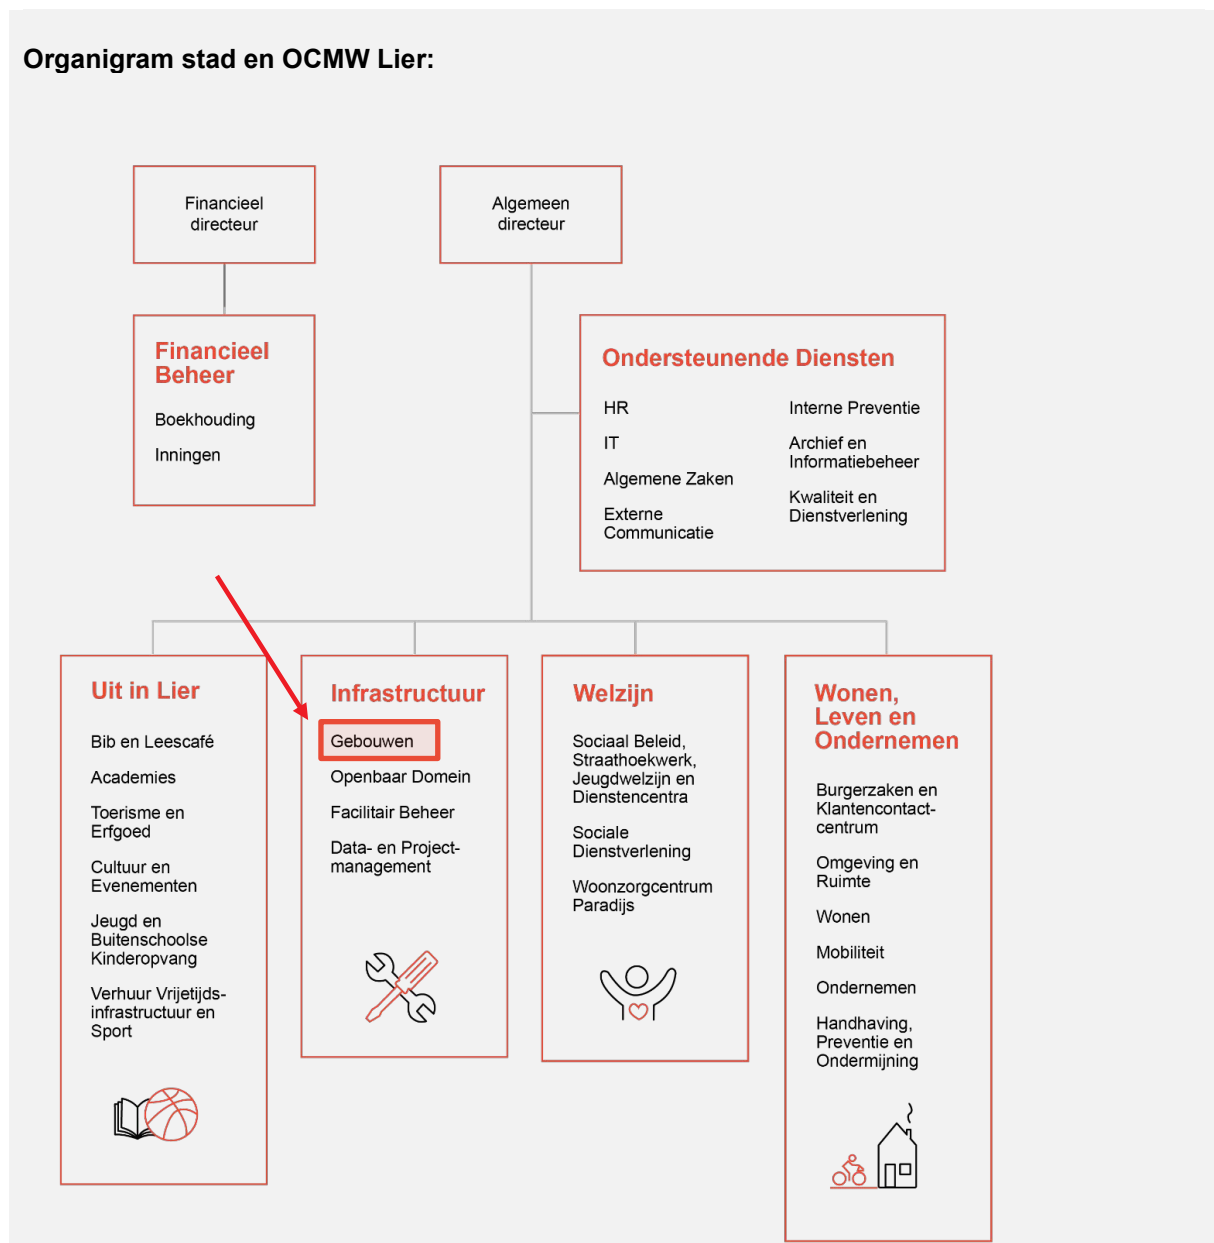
Organigram stad en OCMW Lier:

Financieel directeur

Algemeen directeur

Financieel Beheer

Boekhouding

Inningen

Ondersteunende Diensten

HR

IT

Algemene Zaken

Externe Communicatie

Interne Preventie

Archief en Informatiebeheer

Kwaliteit en Dienstverlening

Uit in Lier

Bib en Leescafé

Academies

Toerisme en Erfgoed

Cultuur en Evenementen

Jeugd en Buitenschoolse Kinderopvang

Verhuur Vrijetijdsinfrastructuur en Sport

Infrastructuur

Gebouwen

Openbaar Domein

Facilitair Beheer

Data- en Projectmanagement

Welzijn

Sociaal Beleid, Straathoekwerk, Jeugdwelzijn en Dienstencentra

Sociale Dienstverlening

Woonzorgcentrum Paradijs

Wonen, Leven en Ondernemen

Burgerzaken en Klantencontactcentrum

Omgeving en Ruimte

Wonen

Mobiliteit

Ondernemen

Handhaving, Preventie en Ondermijning